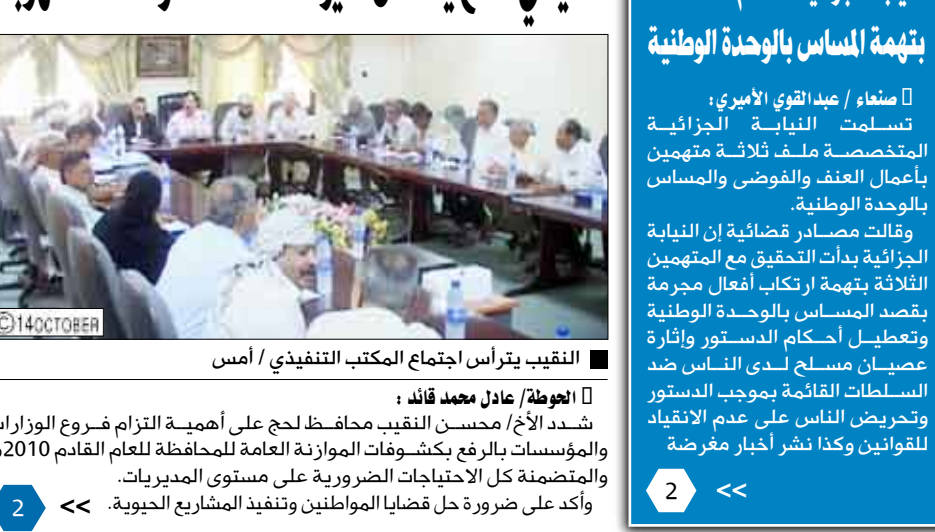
بتهمة المساس بالوحدة الوطنية

صنعاء / عبدالقوي الأميري:
تسلمت النيابة الجزائية المتخصصة ملف ثلاثة متهمين بأعمال العنف والفوضى والمساس بالوحدة الوطنية.

وقالت مصادر قضائية إن النيابة الجزائية بدأت التحقيق مع المتهمين الثلاثة بتهمة ارتكاب أفعال مجرمة بقصد المساس بالوحدة الوطنية وتعطيل أحكام الدستور وإثارة عصيان مسلح لدى الناس ضد السلطات القائمة بموجب الدستور وتحريض الناس على عدم الانقياد للقوانين وكذا نشر أخبار مغرضة

2 <<

©14OCTOBER

النقيب يترأس اجتماع المكتب التنفيذي / أمس

الحوطة/ عادل محمد قائد :
شدد الأخ/ محسن النقيب محافظ لحج على أهمية التزام فروع الوزارا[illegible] والمؤسسات بالرفع بكشوفات الموازنة العامة للمحافظة للعام القادم 2010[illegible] والمتضمنة كل الاحتياجات الضرورية على مستوى المديريات.
وأكد على ضرورة حل قضايا المواطنين وتنفيذ المشاريع الحيوية. << 2